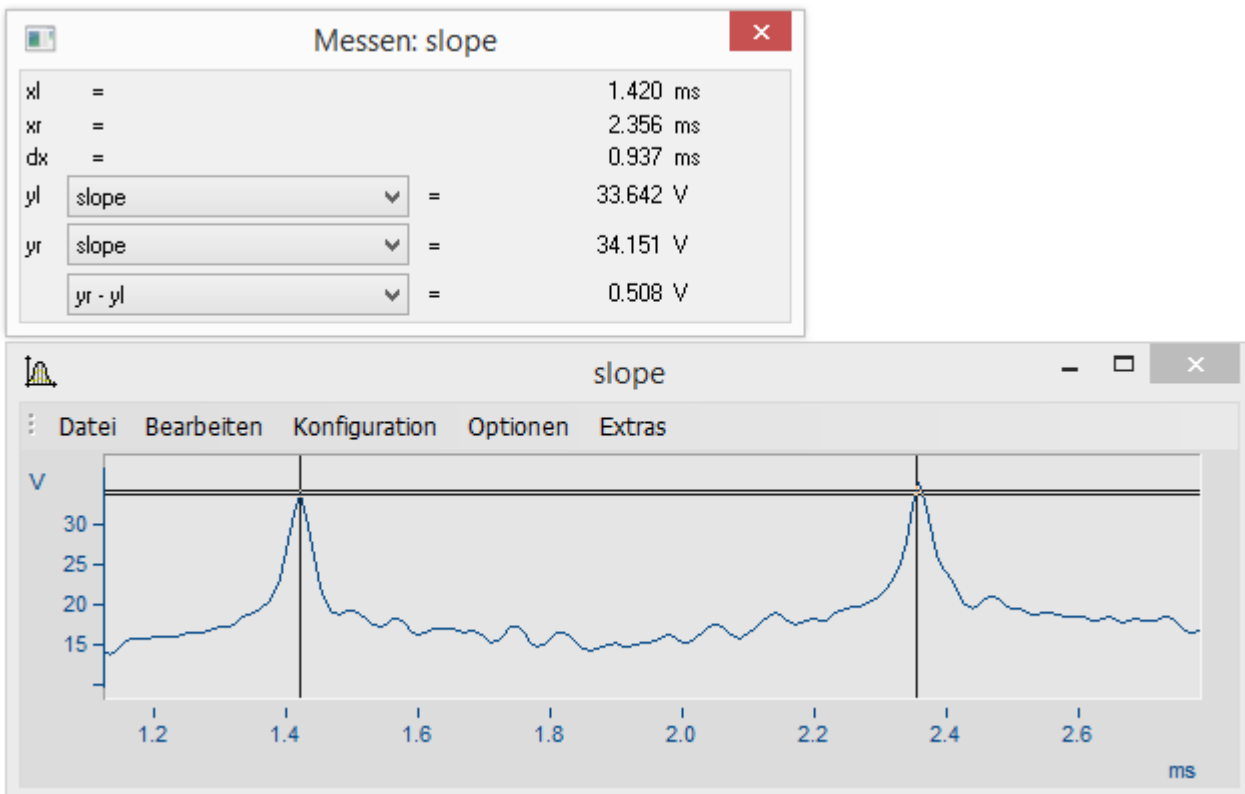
Messen: slope

| | | | |
|---|---|---|---|
| xl | = | 1.420 | ms |
| xr | = | 2.356 | ms |
| dx | = | 0.937 | ms |
| yl | slope = | 33.642 | V |
| yr | slope = | 34.151 | V |
| | yr - yl = | 0.508 | V |

slope

Datei Bearbeiten Konfiguration Optionen Extras

V
30
25
20
15

1.2 1.4 1.6 1.8 2.0 2.2 2.4 2.6
ms